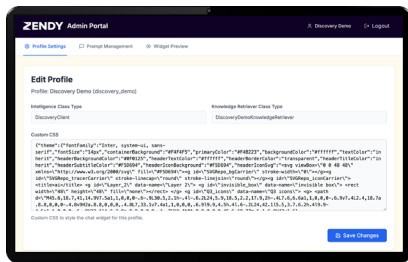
ZENDY Admin Portal

Discovery Demo

Logout

Profile Settings

Prompt Management

Widget Preview

Edit Profile

Profile: Discovery Demo (discovery_demo)

Intelligence Class Type

DiscoveryClient

Knowledge Retriever Class Type

DiscoveryDemoKnowledgeRetriever

Custom CSS

{"theme":{"fontFamily":"Inter, system-ui, sans-serif","fontSize":"14px","containerBackground":"#F4F4F5","primaryColor":"#4B5223","backgroundColor":"#ffffff","textColor":"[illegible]","headerBackgroundColor":"#0F0125","headerTextColor":"#ffffff","headerBorderColor":"transparent","headerTitleColor":"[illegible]","headerSubtitleColor":"#F5D694","headerIconBackgroundColor":"#F5D694","headerIconSvg":"<svg viewBox=\"0 0 48 48\" xmlns=\"http://www.w3.org/2000/svg\" fill=\"#F5D694\"><g id=\"SVGRepo_bgCarrier\" stroke-width=\"0\"></g><g id=\"SVGRepo_tracerCarrier\" stroke-linecap=\"round\" stroke-linejoin=\"round\"></g><g id=\"SVGRepo_iconCarrier\"> <title>ai</title> <g id=\"Layer_2\" data-name=\"Layer 2\"> <g id=\"invisible_box\" data-name=\"invisible box\"> <rect width=\"48\" height=\"48\" fill=\"none\"></rect> </g> <g id=\"Q3_icons\" data-name=\"Q3 icons\"> <g> <path d=\"M45.6,18.7,41,14.9V7.5a1,1,0,0,0-.6-.9L30.5,2.1h-.4l-.6.2L24,5.9,18.5,2.2,17.9,2h-.4L7.6,6.6a1,1,0,0,0-.6.9v7.4L2.4,18.7a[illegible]

Custom CSS to style the chat widget for this profile.

Save Changes